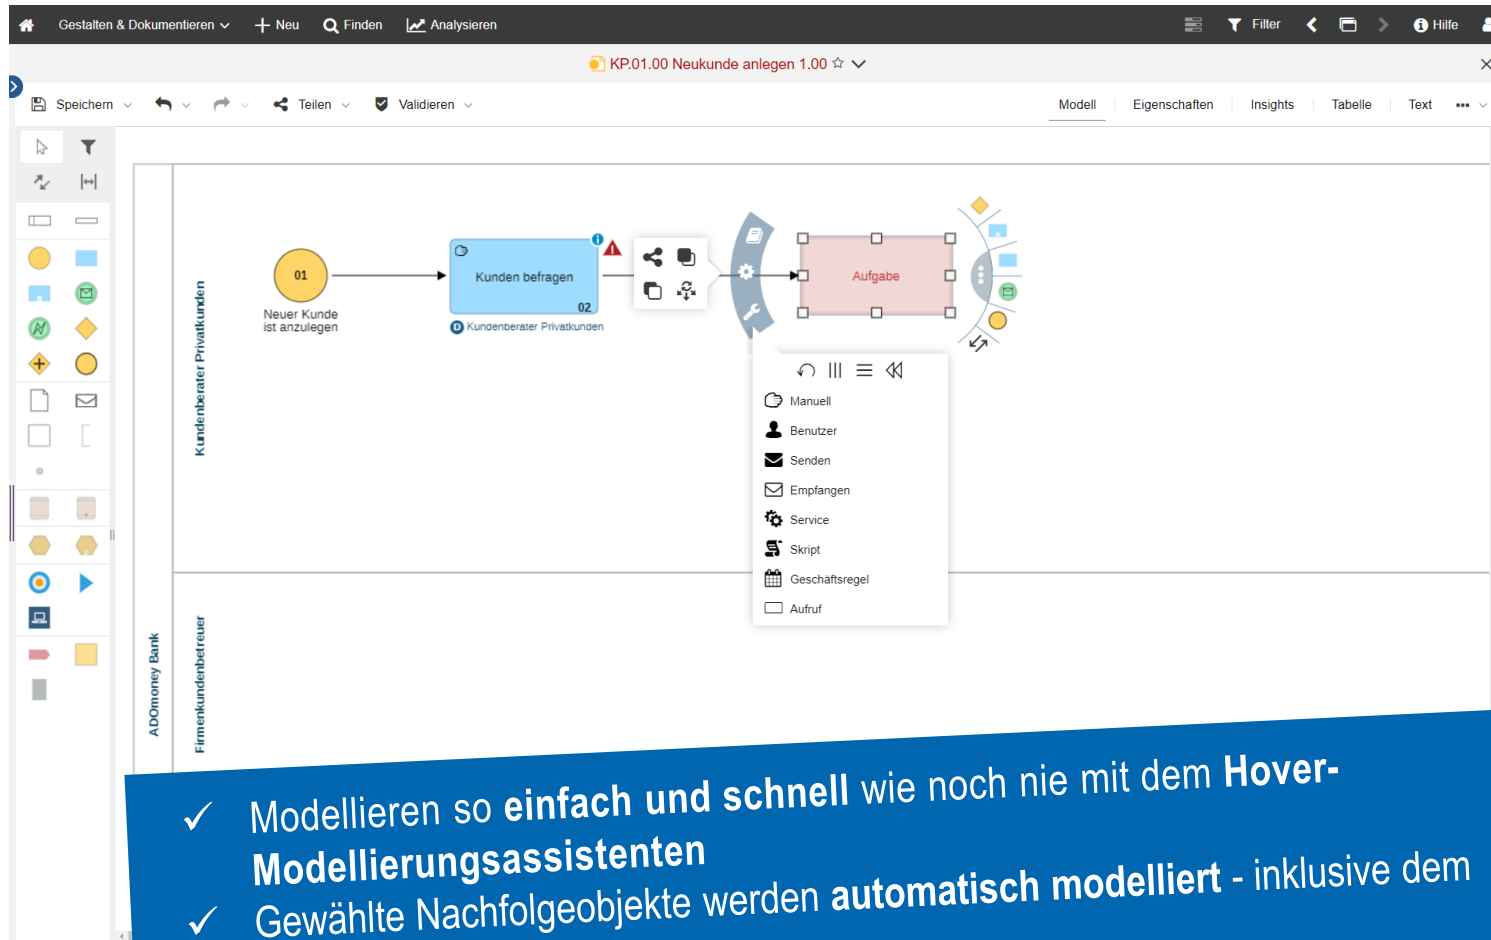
Gestalten & Dokumentieren Neu Finden Analysieren Filter Hilfe

KP.01.00 Neukunde anlegen 1.00

Speichern Teilen Validieren Modell Eigenschaften Insights Tabelle Text

Kundenberater Privatkunden

01
Neuer Kunde ist anzulegen

Kunden befragen
02
Kundenberater Privatkunden

Aufgabe

Manuell
Benutzer
Senden
Empfangen
Service
Skript
Geschäftsregel
Aufruf

ADOmoney Bank
Firmenkundenbetreuer

✓ Modellieren so **einfach und schnell** wie noch nie mit dem **Hover-Modellierungsassistenten**

✓ Gewählte Nachfolgeobjekte werden **automatisch modelliert** - inklusive dem